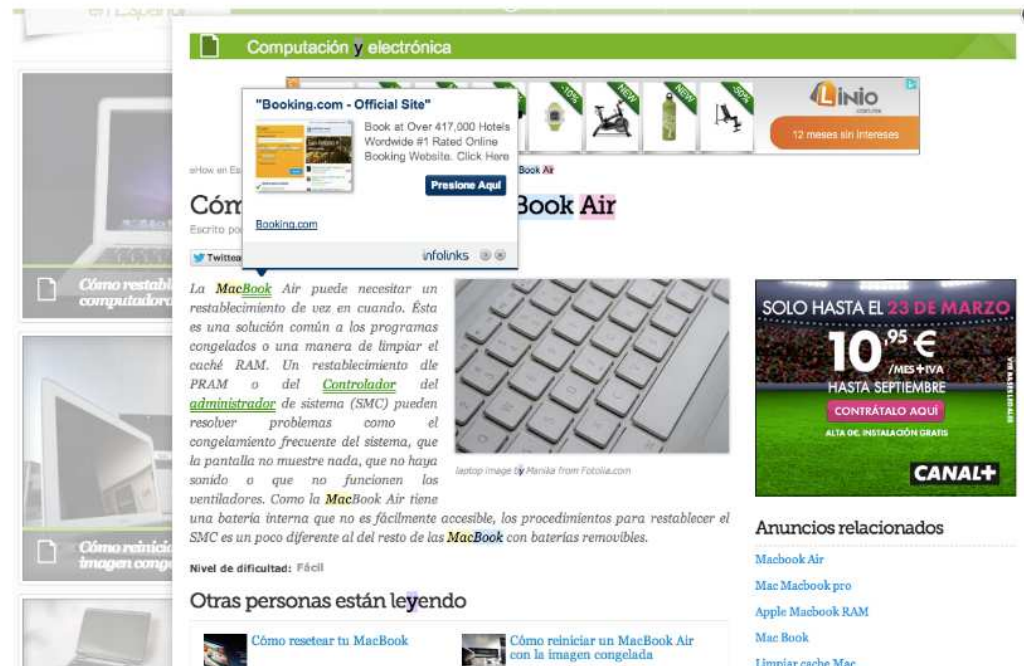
en España

Computación y electrónica

"Booking.com - Official Site"

Book at Over 417,000 Hotels Wordwide #1 Rated Online Booking Website. Click Here

Presione Aquí

Booking.com

infolinks

-10% NEW NEW -50%

LINIO

12 meses sin intereses

eHow en Es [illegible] Book Air

Cóm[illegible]Book Air

Escrito po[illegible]

Twittea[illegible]

Cómo restabl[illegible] computadora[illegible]

Cómo reinici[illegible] imagen conge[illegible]

La MacBook Air puede necesitar un restablecimiento de vez en cuando. Ésta es una solución común a los programas congelados o una manera de limpiar el caché RAM. Un restablecimiento dle PRAM o del Controlador del administrador de sistema (SMC) pueden resolver problemas como el congelamiento frecuente del sistema, que la pantalla no muestre nada, que no haya sonido o que no funcionen los ventiladores. Como la MacBook Air tiene una batería interna que no es fácilmente accesible, los procedimientos para restablecer el SMC es un poco diferente al del resto de las MacBook con baterías removibles.

laptop image by Marvia from Fotolia.com

Nivel de dificultad: Fácil

Otras personas están leyendo

Cómo resetear tu MacBook

Cómo reiniciar un MacBook Air con la imagen congelada

SOLO HASTA EL 23 DE MARZO

10,95 €

/MES+IVA

HASTA SEPTIEMBRE

CONTRÁTALO AQUÍ

ALTA DE INSTALACIÓN GRATIS

CANAL+

Anuncios relacionados

Macbook Air

Mac Macbook pro

Apple Macbook RAM

Mac Book

Limpiar cache Mac